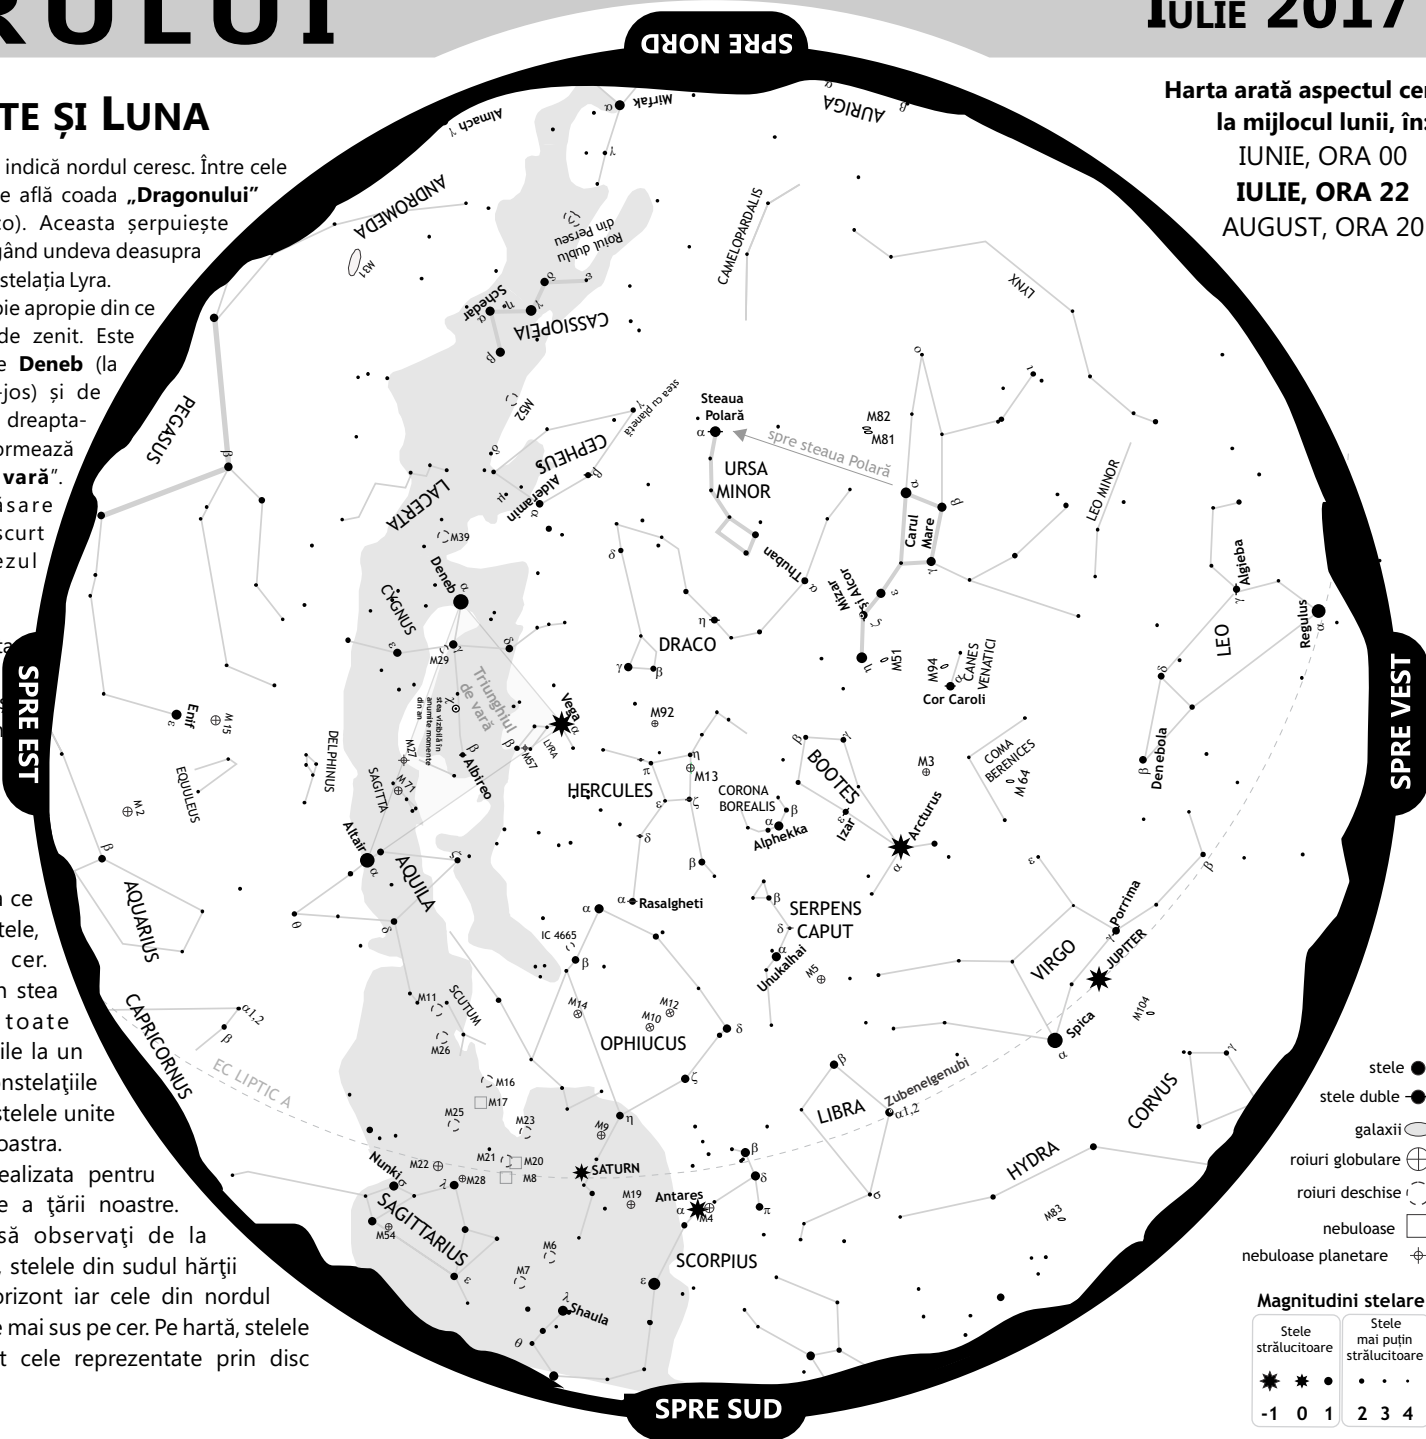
RULUI

IULIE 2017

TE ȘI LUNA

indică nordul ceresc. Între cele e află coada „Dragonului" o). Aceasta șerpuiește ând undeva deasupra stelația Lyra. ie apropie din ce de zenit. Este e Deneb (la jos) și de dreapta- ormează vară". isare scurt ezul

n ce tele, cer. n stea toate ile la un nstelaţiile stelele unite oastra. realizata pentru e a ţării noastre. să observaţi de la stelele din sudul hărţii orizont iar cele din nordul e mai sus pe cer. Pe hartă, stelele t cele reprezentate prin disc

Harta arată aspectul cer la mijlocul lunii, în
IUNIE, ORA 00
IULIE, ORA 22
AUGUST, ORA 20

SPRE NORD
SPRE EST
SPRE VEST
SPRE SUD

Mirfak
AURIGA
Almach
ANDROMEDA
M31
Roiul dublu din Perseu
CAMELOPARDALIS
LYNX
Schedar
CASSIOPEIA
PEGASUS
M52
stea cu planetă
CEPHEUS
Alderamin
Steaua Polară
spre steaua Polară
M82
M81
URSA MINOR
LEO MINOR
LACERTA
M39
Carul Mare
Thuban
Mizar și Alcor
Algieba
Regulus
LEO
Deneb
CYGNUS
DRACO
M51
M94
CANES VENATICI
Cor Caroli
M29
Triunghiul de vară
stea vizibilă în anumite momente din an
Vega
LYRA
M57
M92
Enif
M 15
EQUULEUS
DELPHINUS
M27
SAGITTA
M71
Albireo
HERCULES
M13
CORONA BOREALIS
Alphekka
BOOTES
Izar
Arcturus
M3
COMA BERENICES
M 64
Denebola
M 2
Altair
AQUILA
AQUARIUS
Rasalgheti
SERPENS CAPUT
Unukalhai
M5
IC 4665
VIRGO
Porrima
JUPITER
CAPRICORNUS
M11
SCUTUM
M26
M14
M10
M12
OPHIUCUS
Spica
M104
EC LIPTIC A
M16
M17
M25
M23
M9
LIBRA
Zubenelgenubi
CORVUS
HYDRA
Nunki
M22
M21
M20
M28
M8
SATURN
M19
Antares
M4
M83
SAGITTARIUS
M54
M7
M6
SCORPIUS
Shaula

stele
stele duble
galaxii
roiuri globulare
roiuri deschise
nebuloase
nebuloase planetare

Magnitudini stelare
Stele strălucitoare
Stele mai puţin strălucitoare
-1 0 1 2 3 4